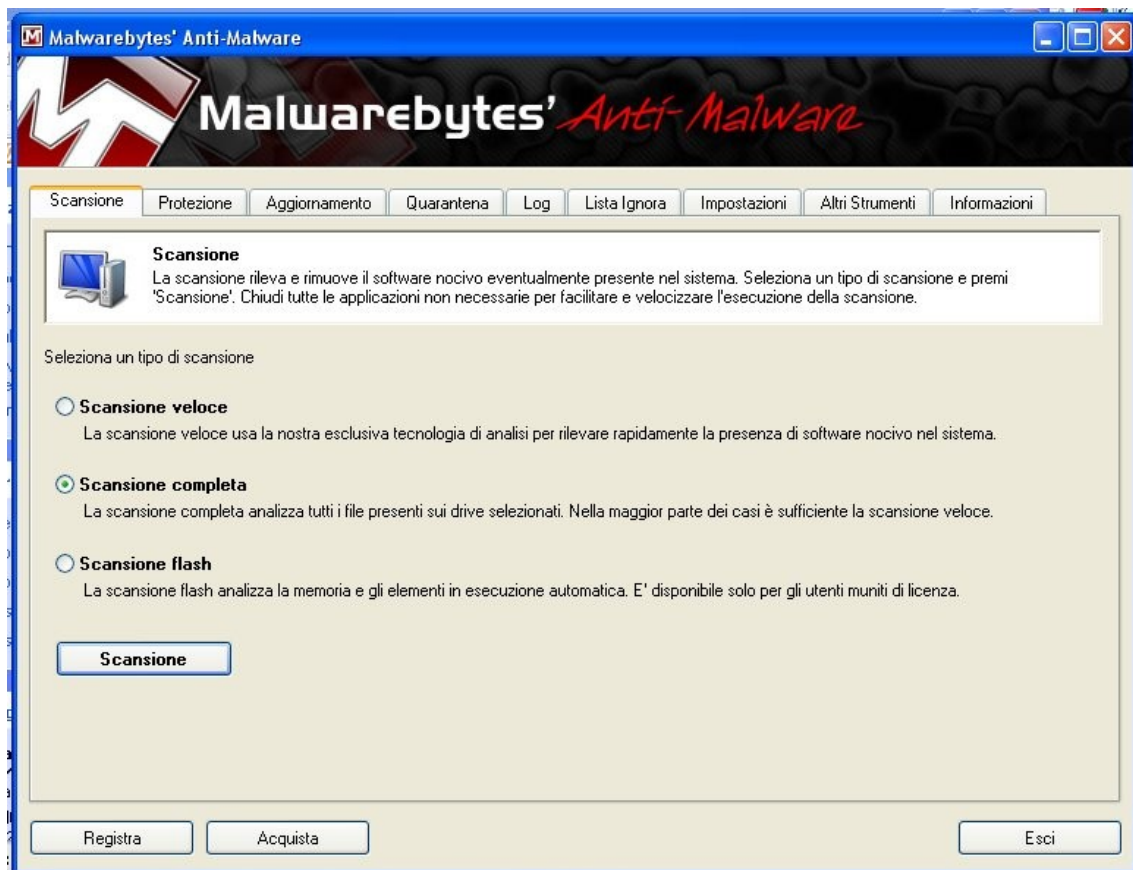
Malwarebytes' Anti-Malware

Malwarebytes' Anti-Malware

Scansione | Protezione | Aggiornamento | Quarantena | Log | Lista Ignora | Impostazioni | Altri Strumenti | Informazioni

Scansione
La scansione rileva e rimuove il software nocivo eventualmente presente nel sistema. Seleziona un tipo di scansione e premi 'Scansione'. Chiudi tutte le applicazioni non necessarie per facilitare e velocizzare l'esecuzione della scansione.

Seleziona un tipo di scansione

Scansione veloce
La scansione veloce usa la nostra esclusiva tecnologia di analisi per rilevare rapidamente la presenza di software nocivo nel sistema.

Scansione completa
La scansione completa analizza tutti i file presenti sui drive selezionati. Nella maggior parte dei casi è sufficiente la scansione veloce.

Scansione flash
La scansione flash analizza la memoria e gli elementi in esecuzione automatica. E' disponibile solo per gli utenti muniti di licenza.

Scansione

Registra

Acquista

Esci